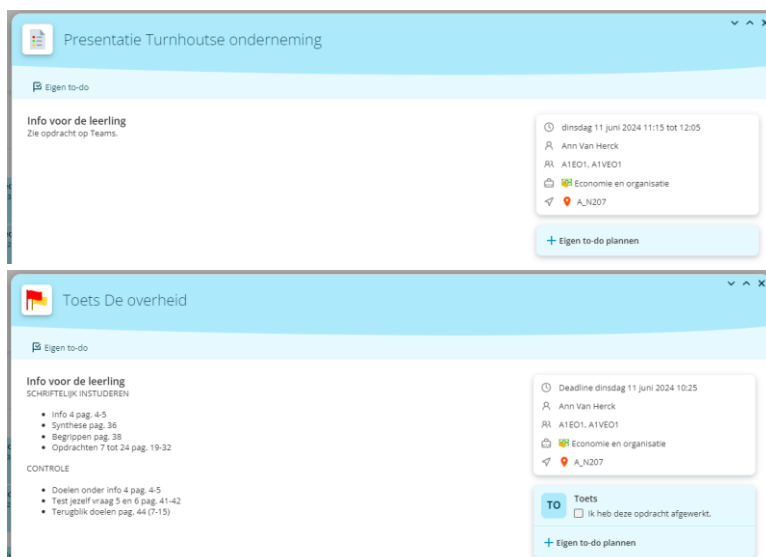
Presentatie Turnhoutse onderneming

Eigen to-do

Info voor de leerling
Zie opdracht op Teams.

dinsdag 11 juni 2024 11:15 tot 12:05
Ann Van Herck
A1EO1, A1VEO1
Economie en organisatie
A_N207

+ Eigen to-do plannen

Toets De overheid

Eigen to-do

Info voor de leerling
SCHRIFTELIJK INSTUDEREN

- Info 4 pag. 4-5
- Synthese pag. 36
- Begrippen pag. 38
- Opdrachten 7 tot 24 pag. 19-32

CONTROLE

- Doelen onder info 4 pag. 4-5
- Test jezelf vraag 5 en 6 pag. 41-42
- Terugblik doelen pag. 44 (7-15)

Deadline dinsdag 11 juni 2024 10:25
Ann Van Herck
A1EO1, A1VEO1
Economie en organisatie
A_N207

TO Toets
Ik heb deze opdracht afgewerkt.

+ Eigen to-do plannen